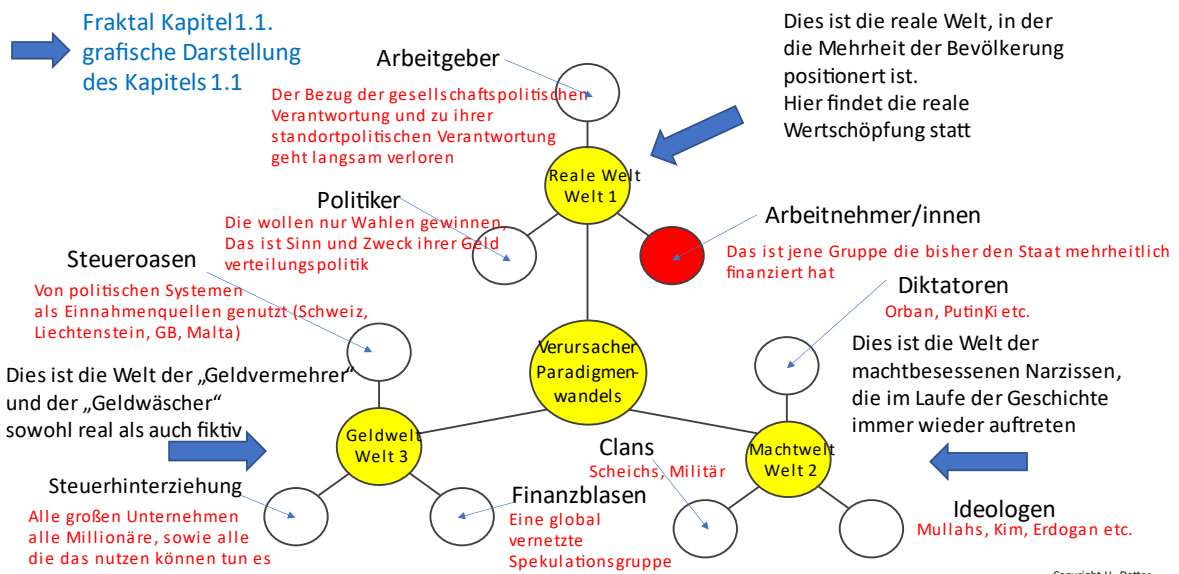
Fraktal Kapitel 1.1.
grafische Darstellung
des Kapitels 1.1

Arbeitgeber
Der Bezug der gesellschaftspolitischen Verantwortung und zu ihrer standortpolitischen Verantwortung geht langsam verloren

Dies ist die reale Welt, in der die Mehrheit der Bevölkerung positionert ist.
Hier findet die reale Wertschöpfung statt

Reale Welt
Welt 1

Politiker
Die wollen nur Wahlen gewinnen. Das ist Sinn und Zweck ihrer Geld verteilungspolitik

Arbeitnehmer/innen
Das ist jene Gruppe die bisher den Staat mehrheitlich finanziert hat

Steueroasen
Von politischen Systemen als Einnahmenquellen genutzt (Schweiz, Liechtenstein, GB, Malta)

Diktatoren
Orban, Putin,Ki etc.

Dies ist die Welt der machtbesessenen Narzissen, die im Laufe der Geschichte immer wieder auftreten

Verursacher Paradigmenwandels

Dies ist die Welt der „Geldvermehrer“ und der „Geldwäscher“ sowohl real als auch fiktiv

Geldwelt
Welt 3

Clans
Scheichs, Militär

Machtwelt
Welt 2

Steuerhinterziehung
Alle großen Unternehmen alle Millionäre, sowie alle die das nutzen können tun es

Finanzblasen
Eine global vernetzte Spekulationsgruppe

Ideologen
Mullahs, Kim, Erdogan etc.

Copyright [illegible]